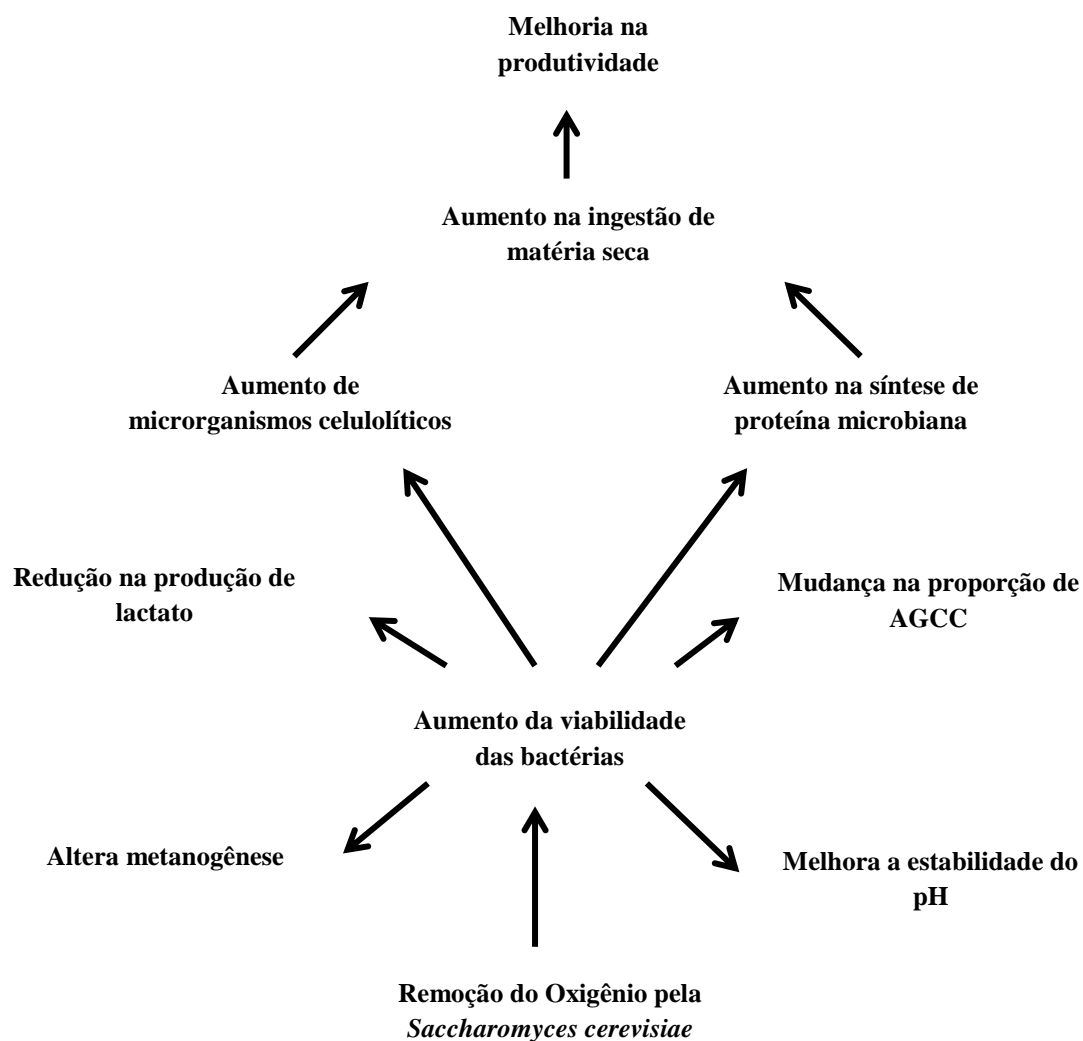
Melhoria na produtividade

Aumento na ingestão de matéria seca

Aumento de microrganismos celulolíticos

Aumento na síntese de proteína microbiana

Redução na produção de lactato

Mudança na proporção de AGCC

Aumento da viabilidade das bactérias

Altera metanogênese

Melhora a estabilidade do pH

Remoção do Oxigênio pela *Saccharomyces cerevisiae*